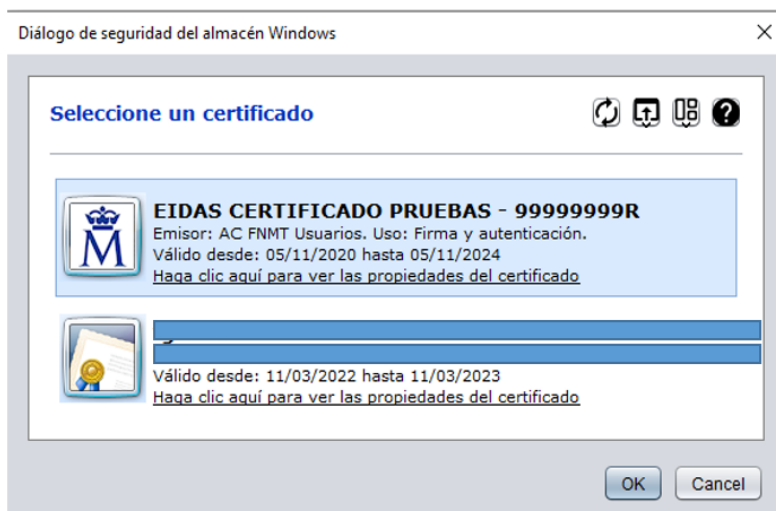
Diálogo de seguridad del almacén Windows

Seleccione un certificado

EIDAS CERTIFICADO PRUEBAS - 99999999R
Emisor: AC FNMT Usuarios. Uso: Firma y autenticación.
Válido desde: 05/11/2020 hasta 05/11/2024
Haga clic aquí para ver las propiedades del certificado

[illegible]
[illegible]
Válido desde: 11/03/2022 hasta 11/03/2023
Haga clic aquí para ver las propiedades del certificado

OK
Cancel